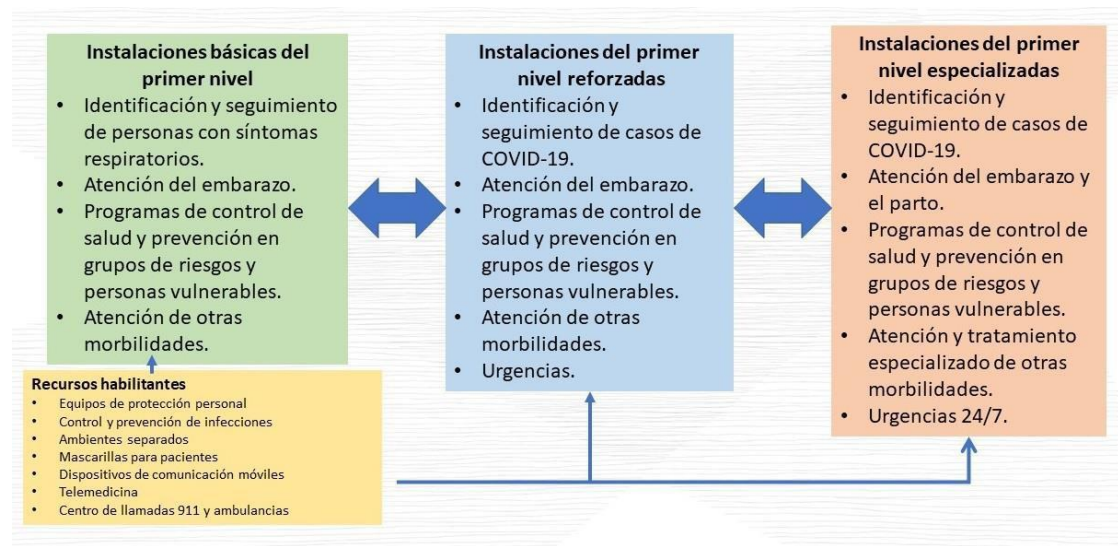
Instalaciones básicas del primer nivel

- Identificación y seguimiento de personas con síntomas respiratorios.
- Atención del embarazo.
- Programas de control de salud y prevención en grupos de riesgos y personas vulnerables.
- Atención de otras morbilidades.

Instalaciones del primer nivel reforzadas

- Identificación y seguimiento de casos de COVID-19.
- Atención del embarazo.
- Programas de control de salud y prevención en grupos de riesgos y personas vulnerables.
- Atención de otras morbilidades.
- Urgencias.

Instalaciones del primer nivel especializadas

- Identificación y seguimiento de casos de COVID-19.
- Atención del embarazo y el parto.
- Programas de control de salud y prevención en grupos de riesgos y personas vulnerables.
- Atención y tratamiento especializado de otras morbilidades.
- Urgencias 24/7.

Recursos habilitantes

- Equipos de protección personal
- Control y prevención de infecciones
- Ambientes separados
- Mascarillas para pacientes
- Dispositivos de comunicación móviles
- Telemedicina
- Centro de llamadas 911 y ambulancias